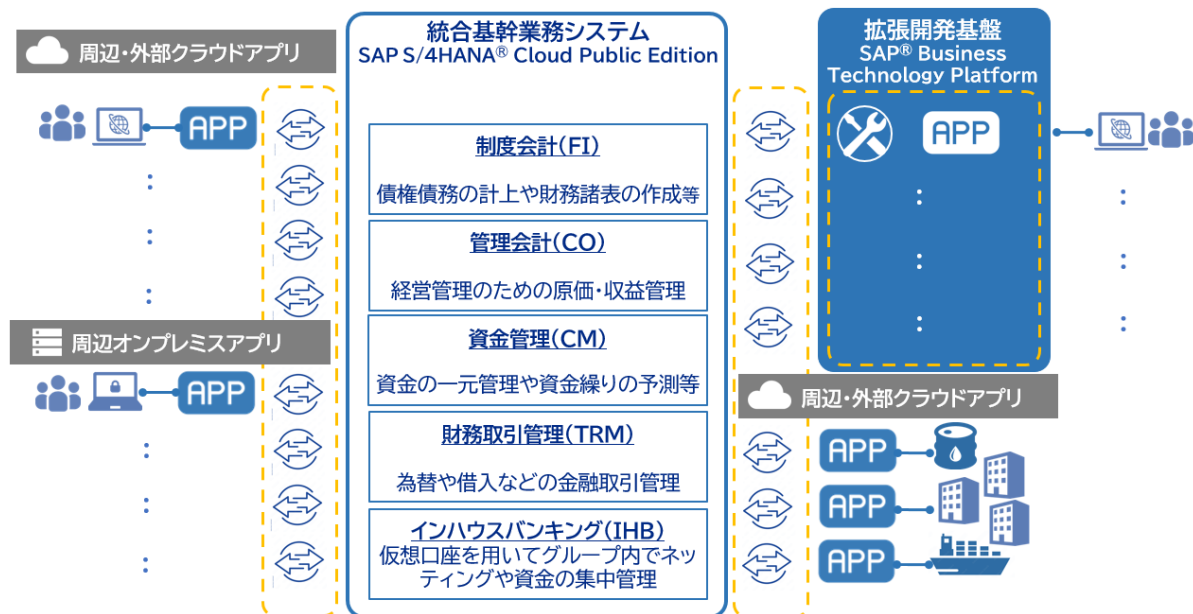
周辺・外部クラウドアプリ

APP

:
:
:

周辺オンプレミスアプリ

APP

:
:
:

統合基幹業務システム
SAP S/4HANA® Cloud Public Edition

制度会計（FI）
債権債務の計上や財務諸表の作成等

管理会計（CO）
経営管理のための原価・収益管理

資金管理（CM）
資金の一元管理や資金繰りの予測等

財務取引管理（TRM）
為替や借入などの金融取引管理

インハウスバンキング（IHB）
仮想口座を用いてグループ内でネッティングや資金の集中管理

拡張開発基盤
SAP® Business Technology Platform

APP
:
:
:

:
:
:

周辺・外部クラウドアプリ

APP
APP
APP